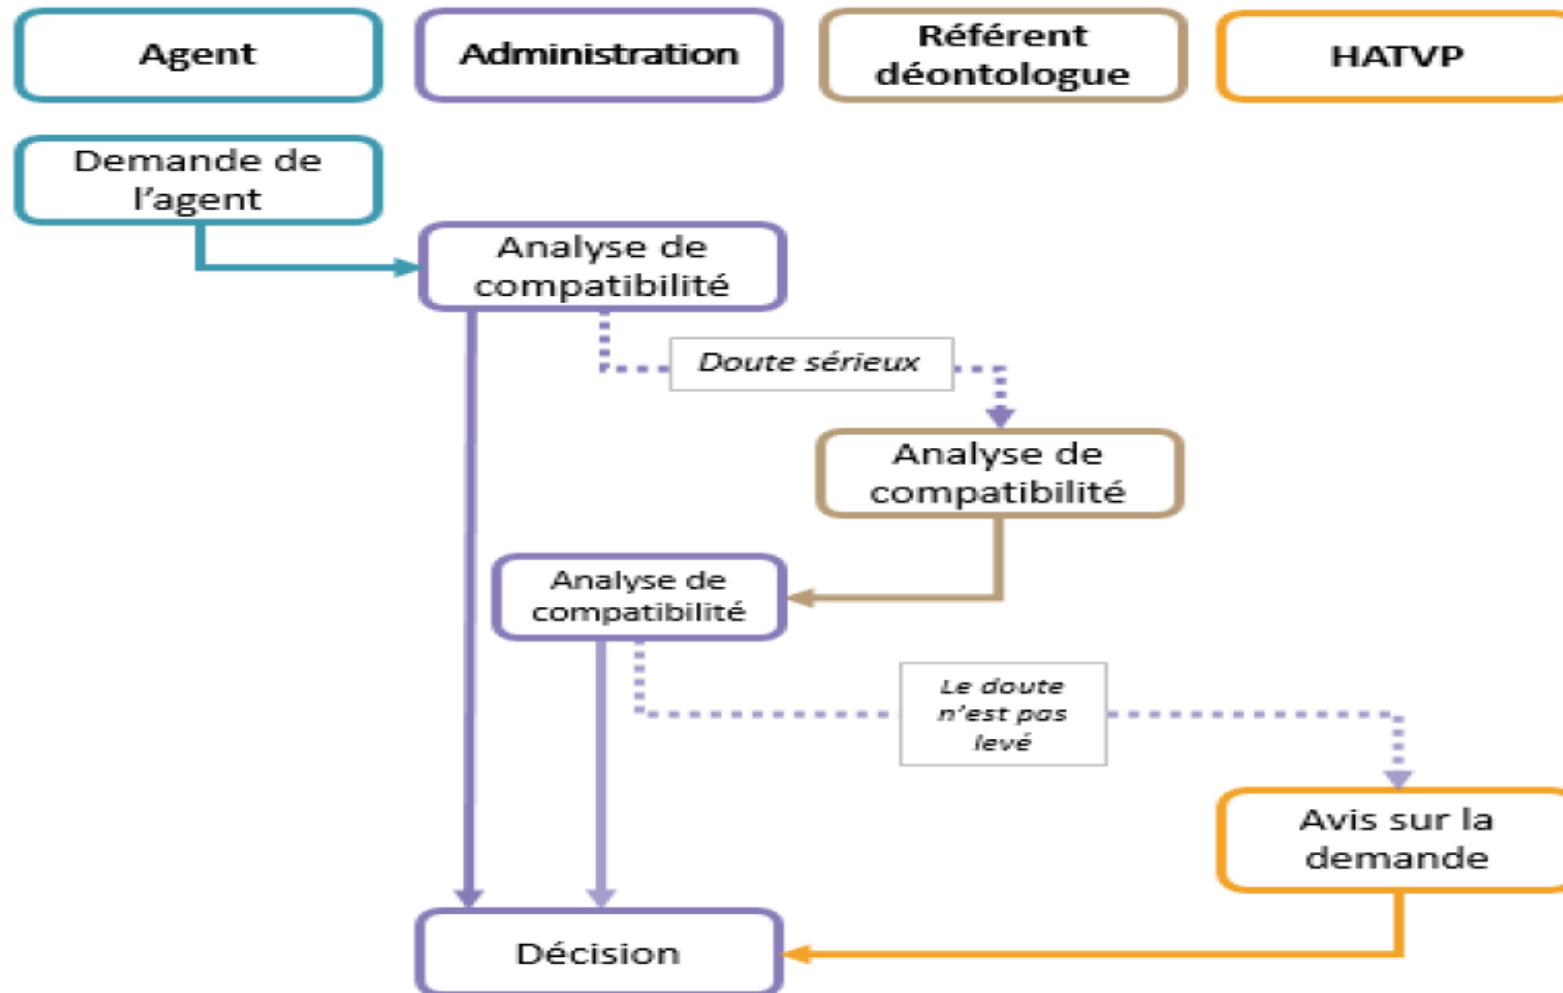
Agent

Administration

Référent déontologue

HATVP

Demande de l’agent

Analyse de compatibilité

Doute sérieux

Analyse de compatibilité

Analyse de compatibilité

Le doute n’est pas levé

Avis sur la demande

Décision